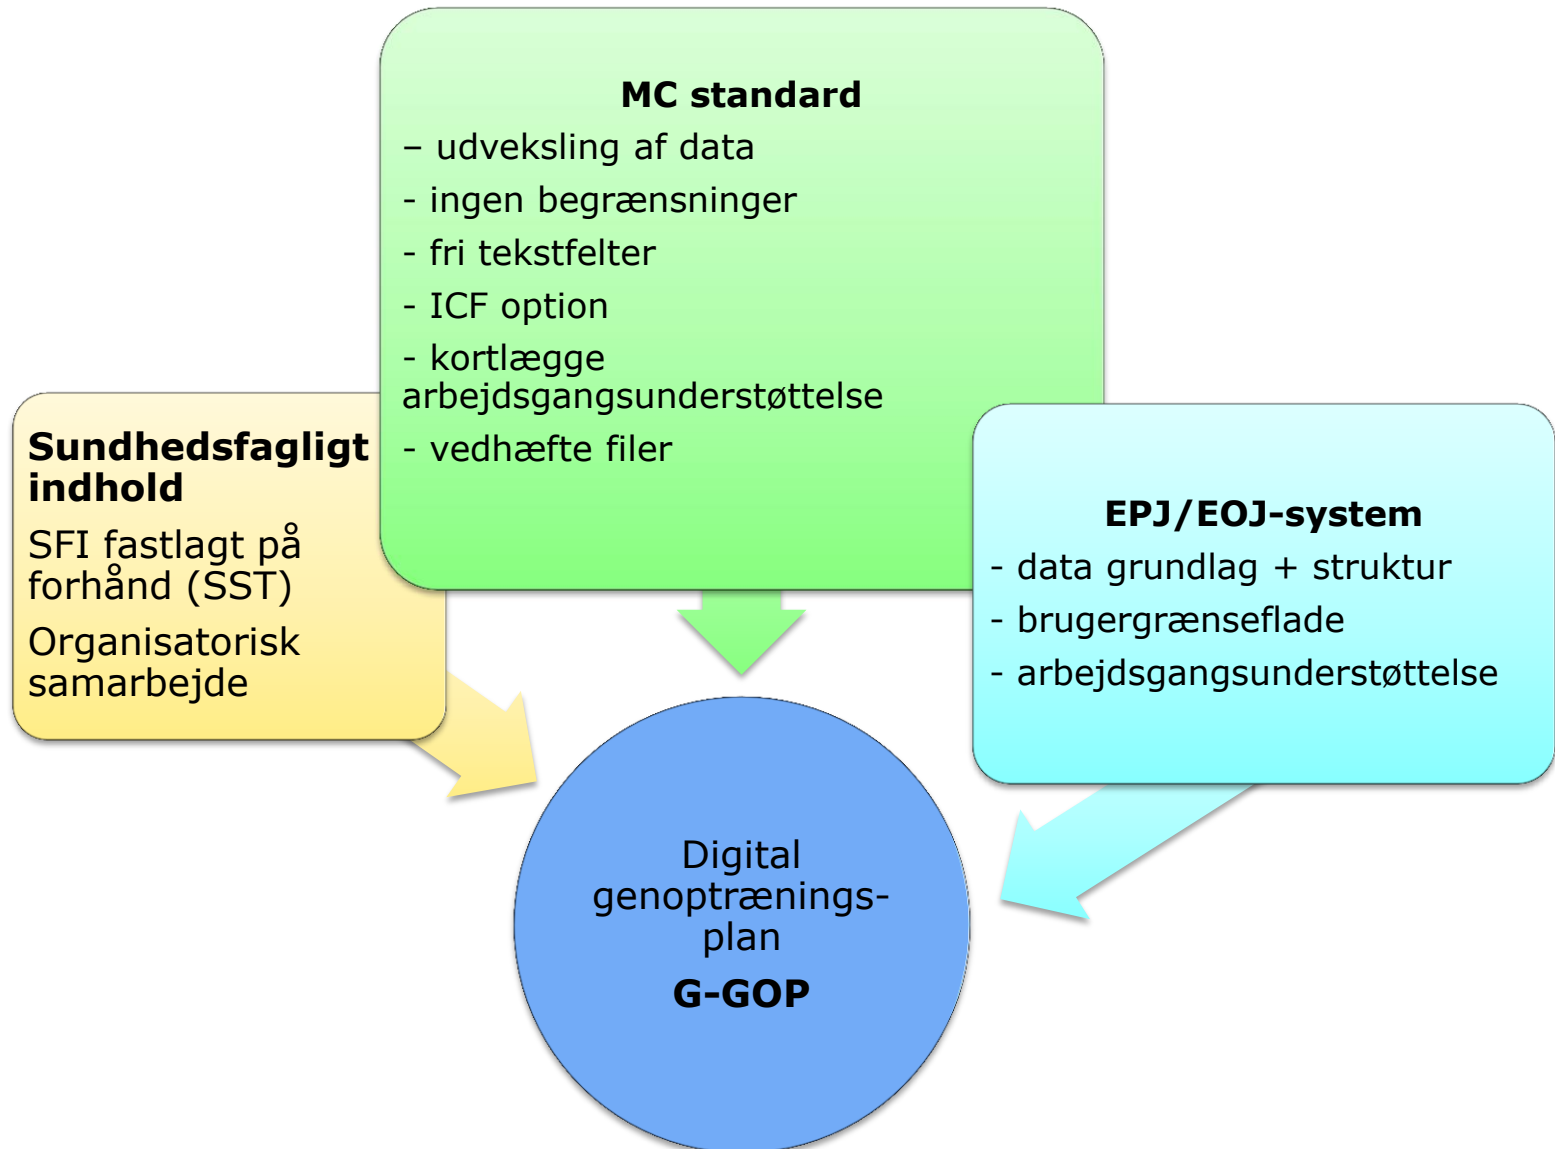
MC standard
– udveksling af data
- ingen begrænsninger
- fri tekstfelter
- ICF option
- kortlægge arbejdsgangsunderstøttelse
- vedhæfte filer

Sundhedsfagligt indhold
SFI fastlagt på forhånd (SST)
Organisatorisk samarbejde

EPJ/EOJ-system
- data grundlag + struktur
- brugergrænseflade
- arbejdsgangsunderstøttelse

Digital genoptrænings-plan
G-GOP